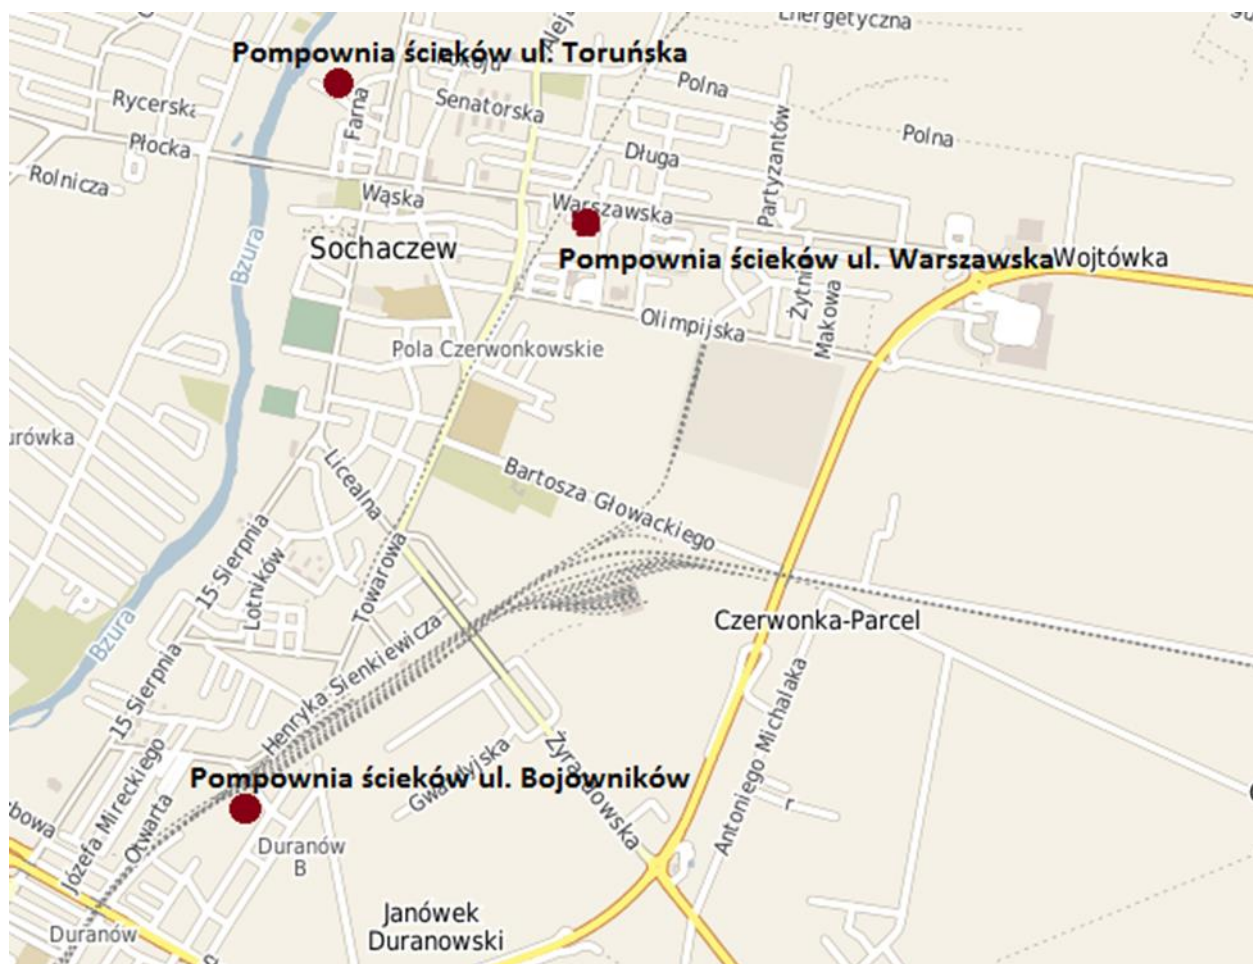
Energetyczna
Pompownia ścieków ul. Toruńska
Rycerska
Farna
Senatorska
Polna
Polna
Płocka
Długa
Partyzantów
Rolnicza
Wąska
Warszawska
Bzura
Sochaczew
Pompownia ścieków ul. Warszawska
Wojtówka
Żytnia
Makowa
Olimpijska
Pola Czerwonkowskie
urówka
Licealna
Bartosza Głowackiego
15 Sierpnia
Lotników
Towarowa
Czerwonka-Parcel
Bzura
Henryka Sienkiewicza
15 Sierpnia
Antoniego Michalaka
Żyrardowska
Gwardyjska
Pompownia ścieków ul. Bojowników
Józefa Mireckiego
Otwarta
bowa
Duranów B
Janówek Duranowski
Duranów